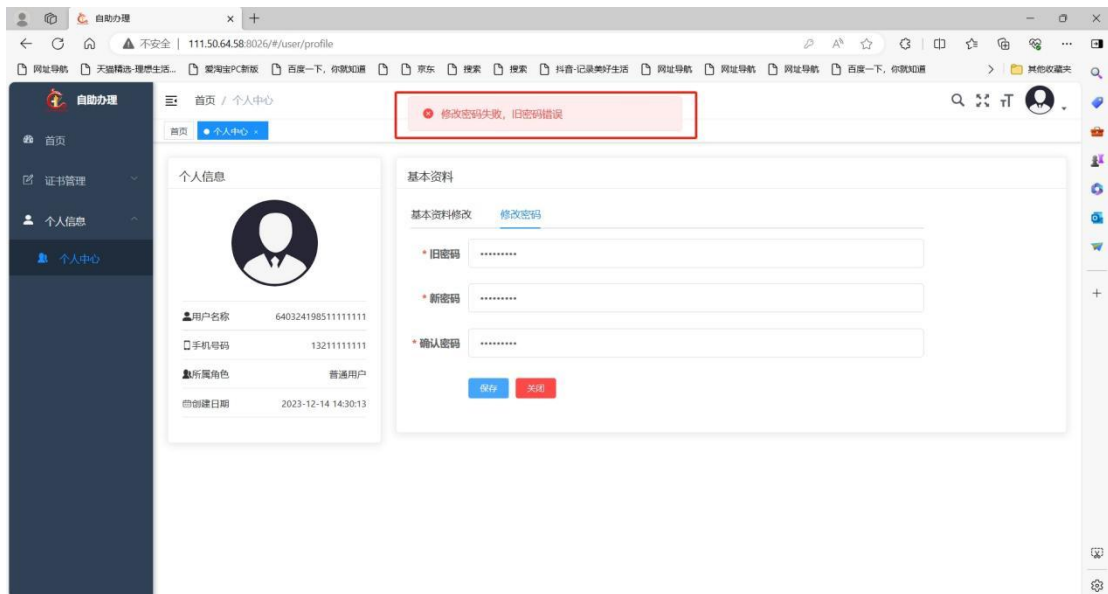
自助办理 ×
不安全 | 111.50.64.58:8026/#/user/profile
网址导航 天猫精选-理想生活... 爱淘宝PC新版 百度一下，你就知道 京东 搜索 搜索 抖音-记录美好生活 网址导航 网址导航 网址导航 百度一下，你就知道 其他收藏夹

自助办理
首页
证书管理
个人信息
个人中心

首页 / 个人中心
首页 ● 个人中心 ×

修改密码失败，旧密码错误

个人信息
用户名称 640324198511111111
手机号码 13211111111
所属角色 普通用户
创建日期 2023-12-14 14:30:13

基本资料
基本资料修改 修改密码
* 旧密码 ••••••••••
* 新密码 ••••••••••
* 确认密码 ••••••••••
保存 关闭